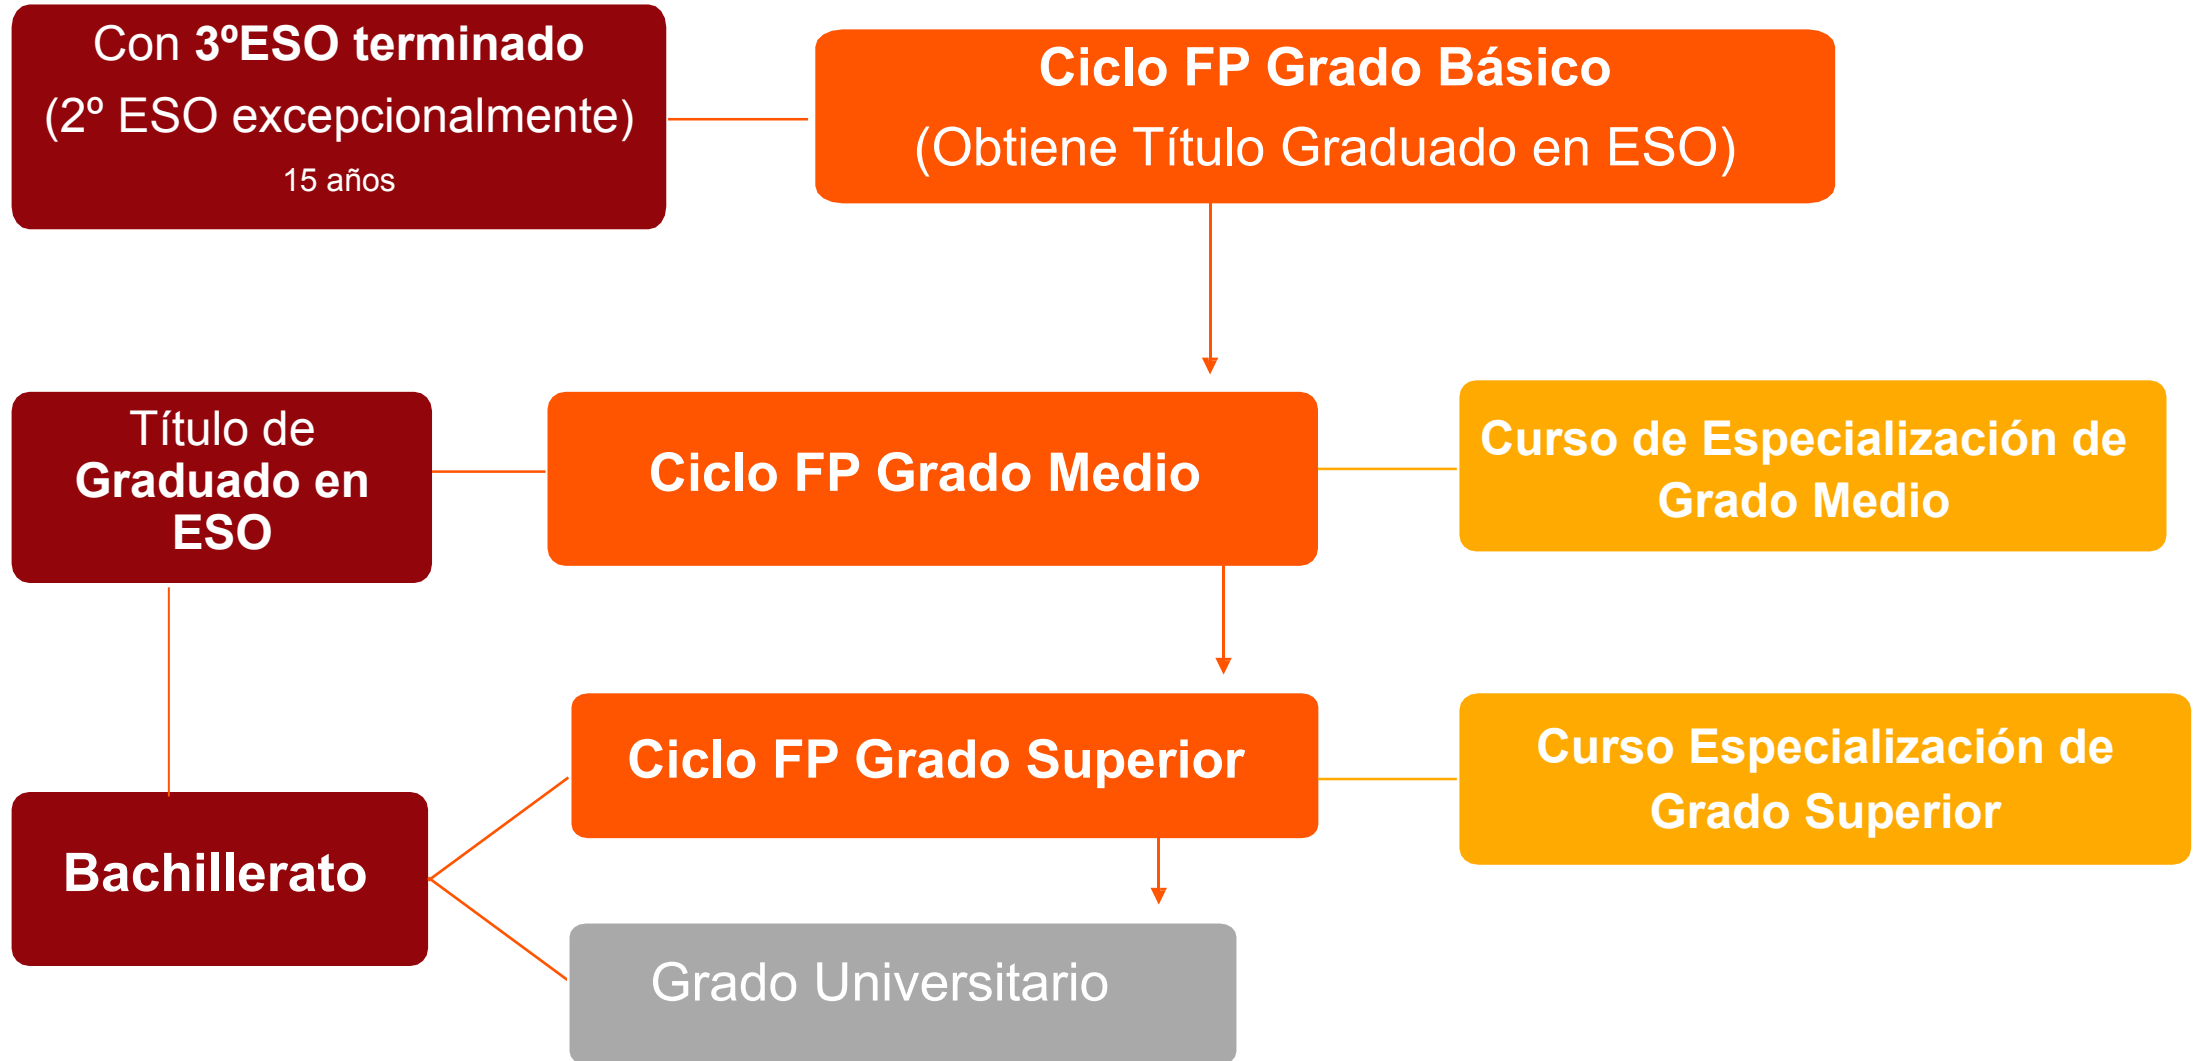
Con 3ºESO terminado
(2º ESO excepcionalmente)
15 años

Ciclo FP Grado Básico
(Obtiene Título Graduado en ESO)

Título de Graduado en ESO

Ciclo FP Grado Medio

Curso de Especialización de Grado Medio

Ciclo FP Grado Superior

Curso Especialización de Grado Superior

Bachillerato

Grado Universitario